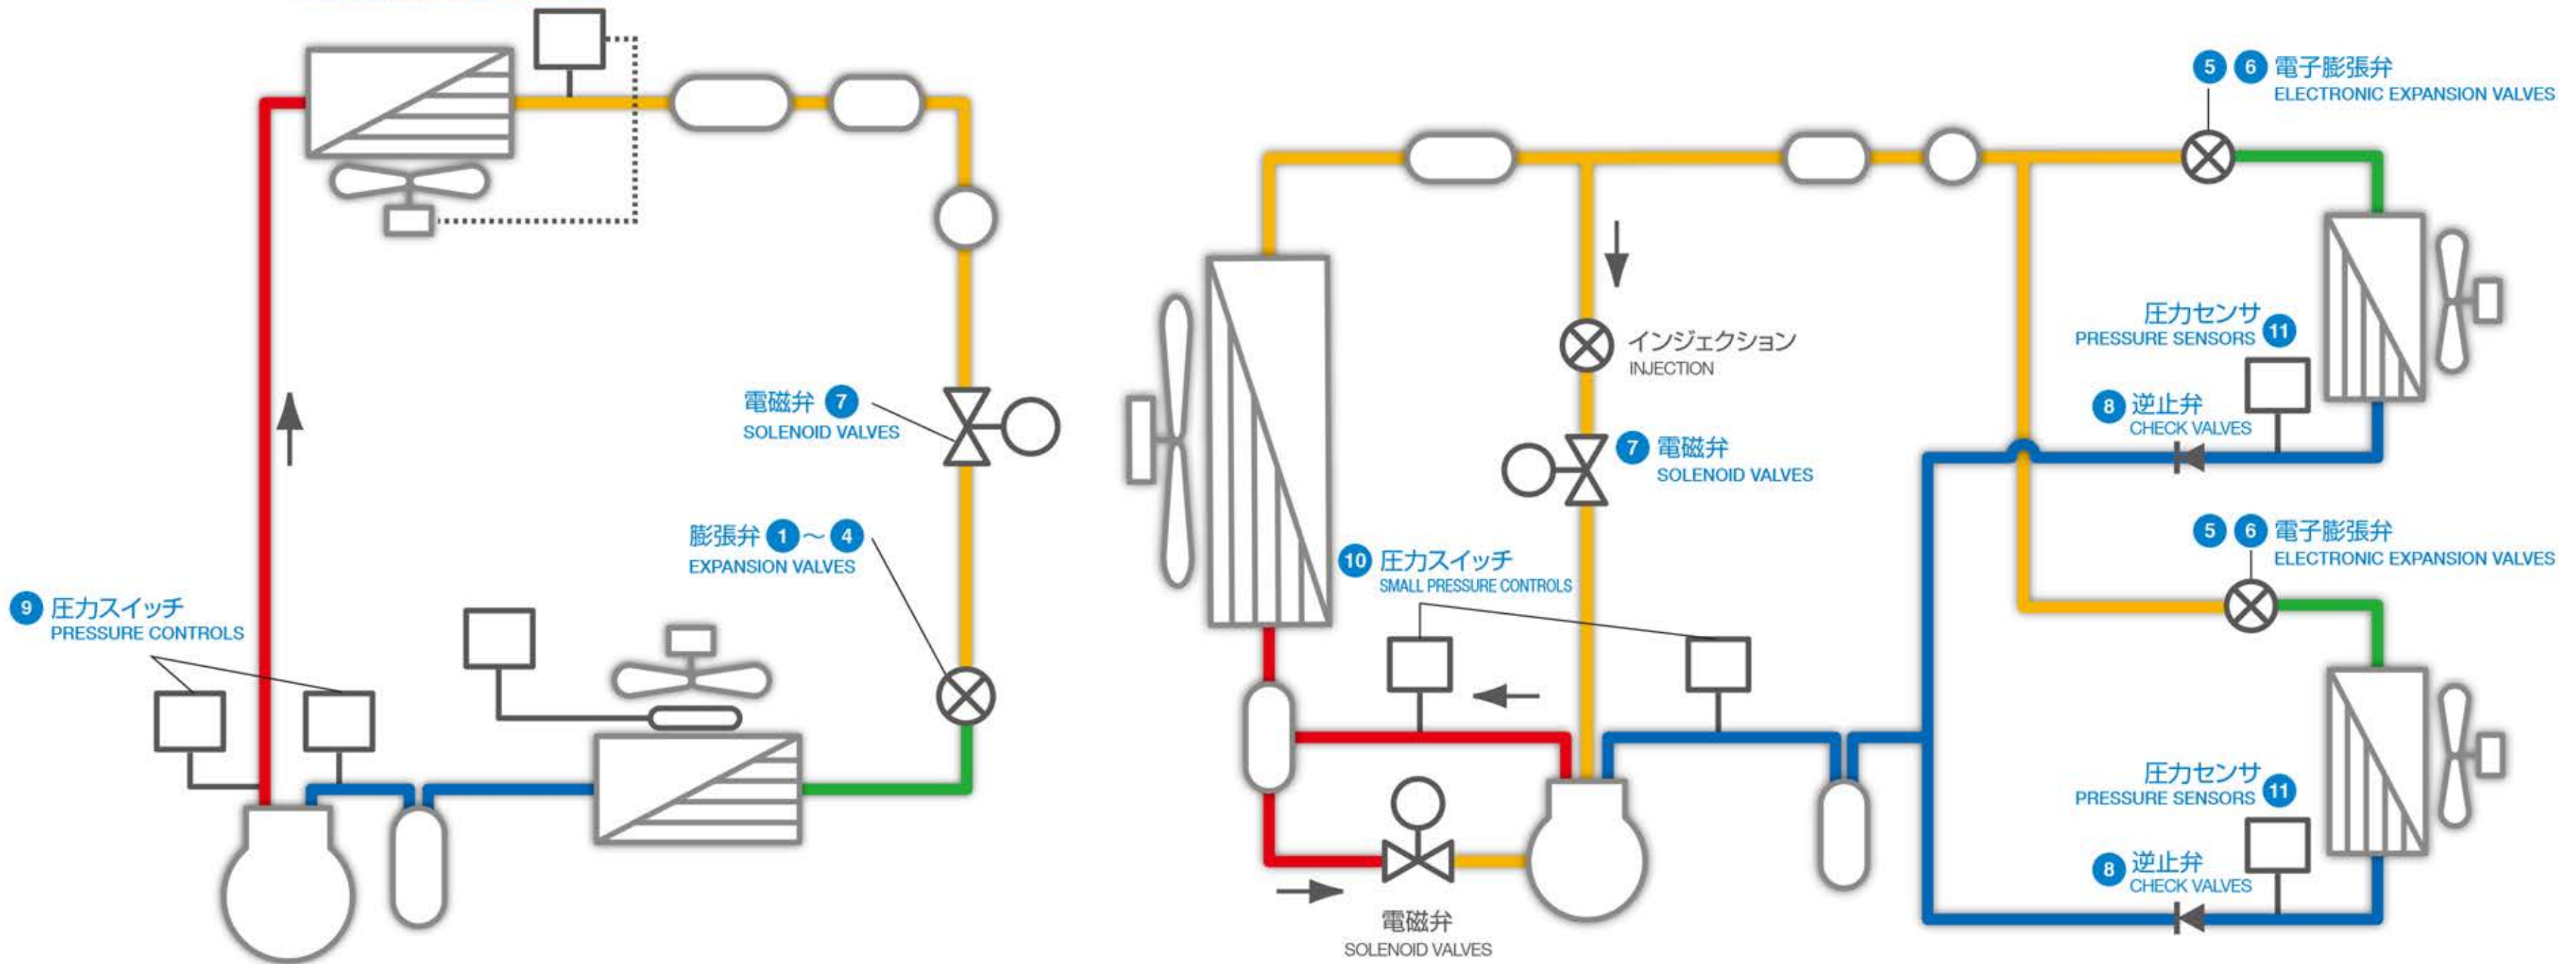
電磁弁 7
SOLENOID VALVES

膨張弁 1 ～ 4
EXPANSION VALVES

9 圧力スイッチ
PRESSURE CONTROLS

5 6 電子膨張弁
ELECTRONIC EXPANSION VALVES

インジェクション
INJECTION

圧力センサ 11
PRESSURE SENSORS

8 逆止弁
CHECK VALVES

7 電磁弁
SOLENOID VALVES

5 6 電子膨張弁
ELECTRONIC EXPANSION VALVES

10 圧力スイッチ
SMALL PRESSURE CONTROLS

圧力センサ 11
PRESSURE SENSORS

8 逆止弁
CHECK VALVES

電磁弁
SOLENOID VALVES